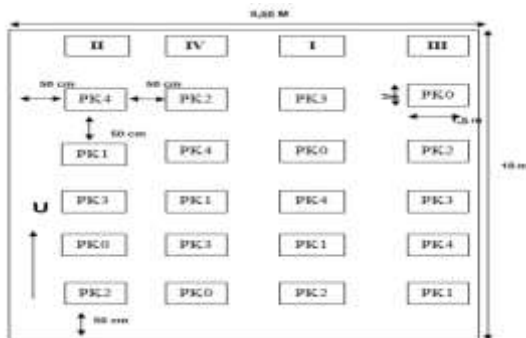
9,60 M

| II | IV | I | III |
|---|---|---|---|
| PK4 | PK2 | PK3 | PK0 |
| PK1 | PK4 | PK0 | PK2 |
| PK3 | PK1 | PK4 | PK3 |
| PK0 | PK3 | PK1 | PK4 |
| PK2 | PK0 | PK2 | PK1 |

50 cm
50 cm
50 cm
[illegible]
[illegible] m
10 m
U
50 cm